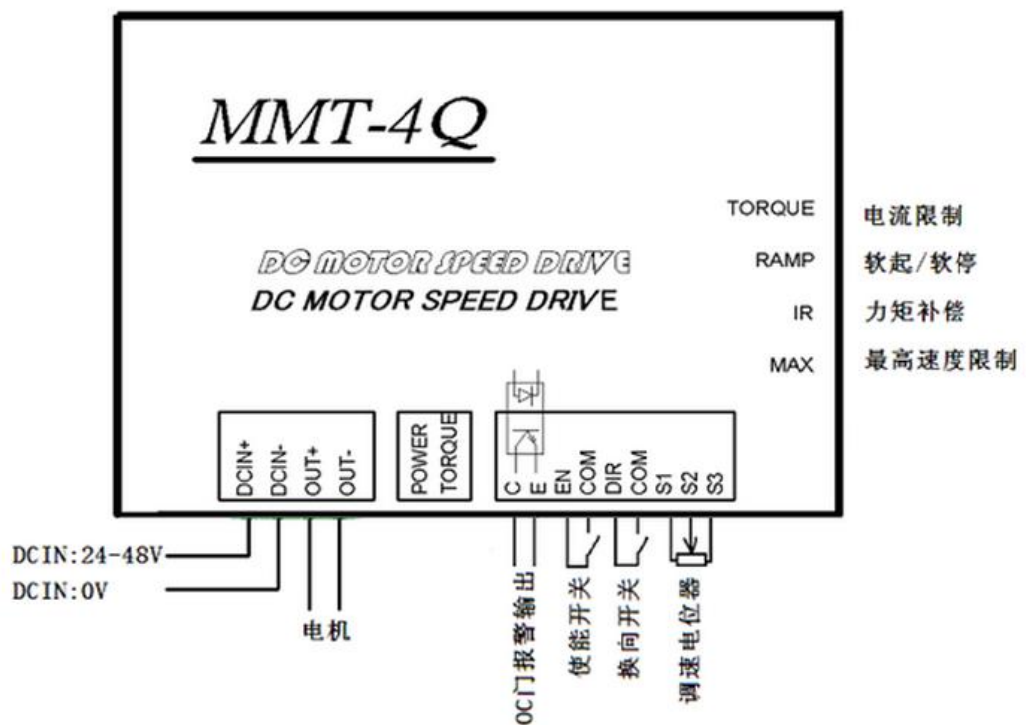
MMT-4Q

TORQUE 电流限制

RAMP 软起/软停

IR 力矩补偿

MAX 最高速度限制

DC MOTOR SPEED DRIVE

DC MOTOR SPEED DRIVE

DCIN+ DCIN- OUT+ OUT-

POWER TORQUE

C E EN COM DIR COM S1 S2 S3

DCIN:24-48V

DCIN:0V

电机

OC门报警输出

使能开关

换向开关

调速电位器